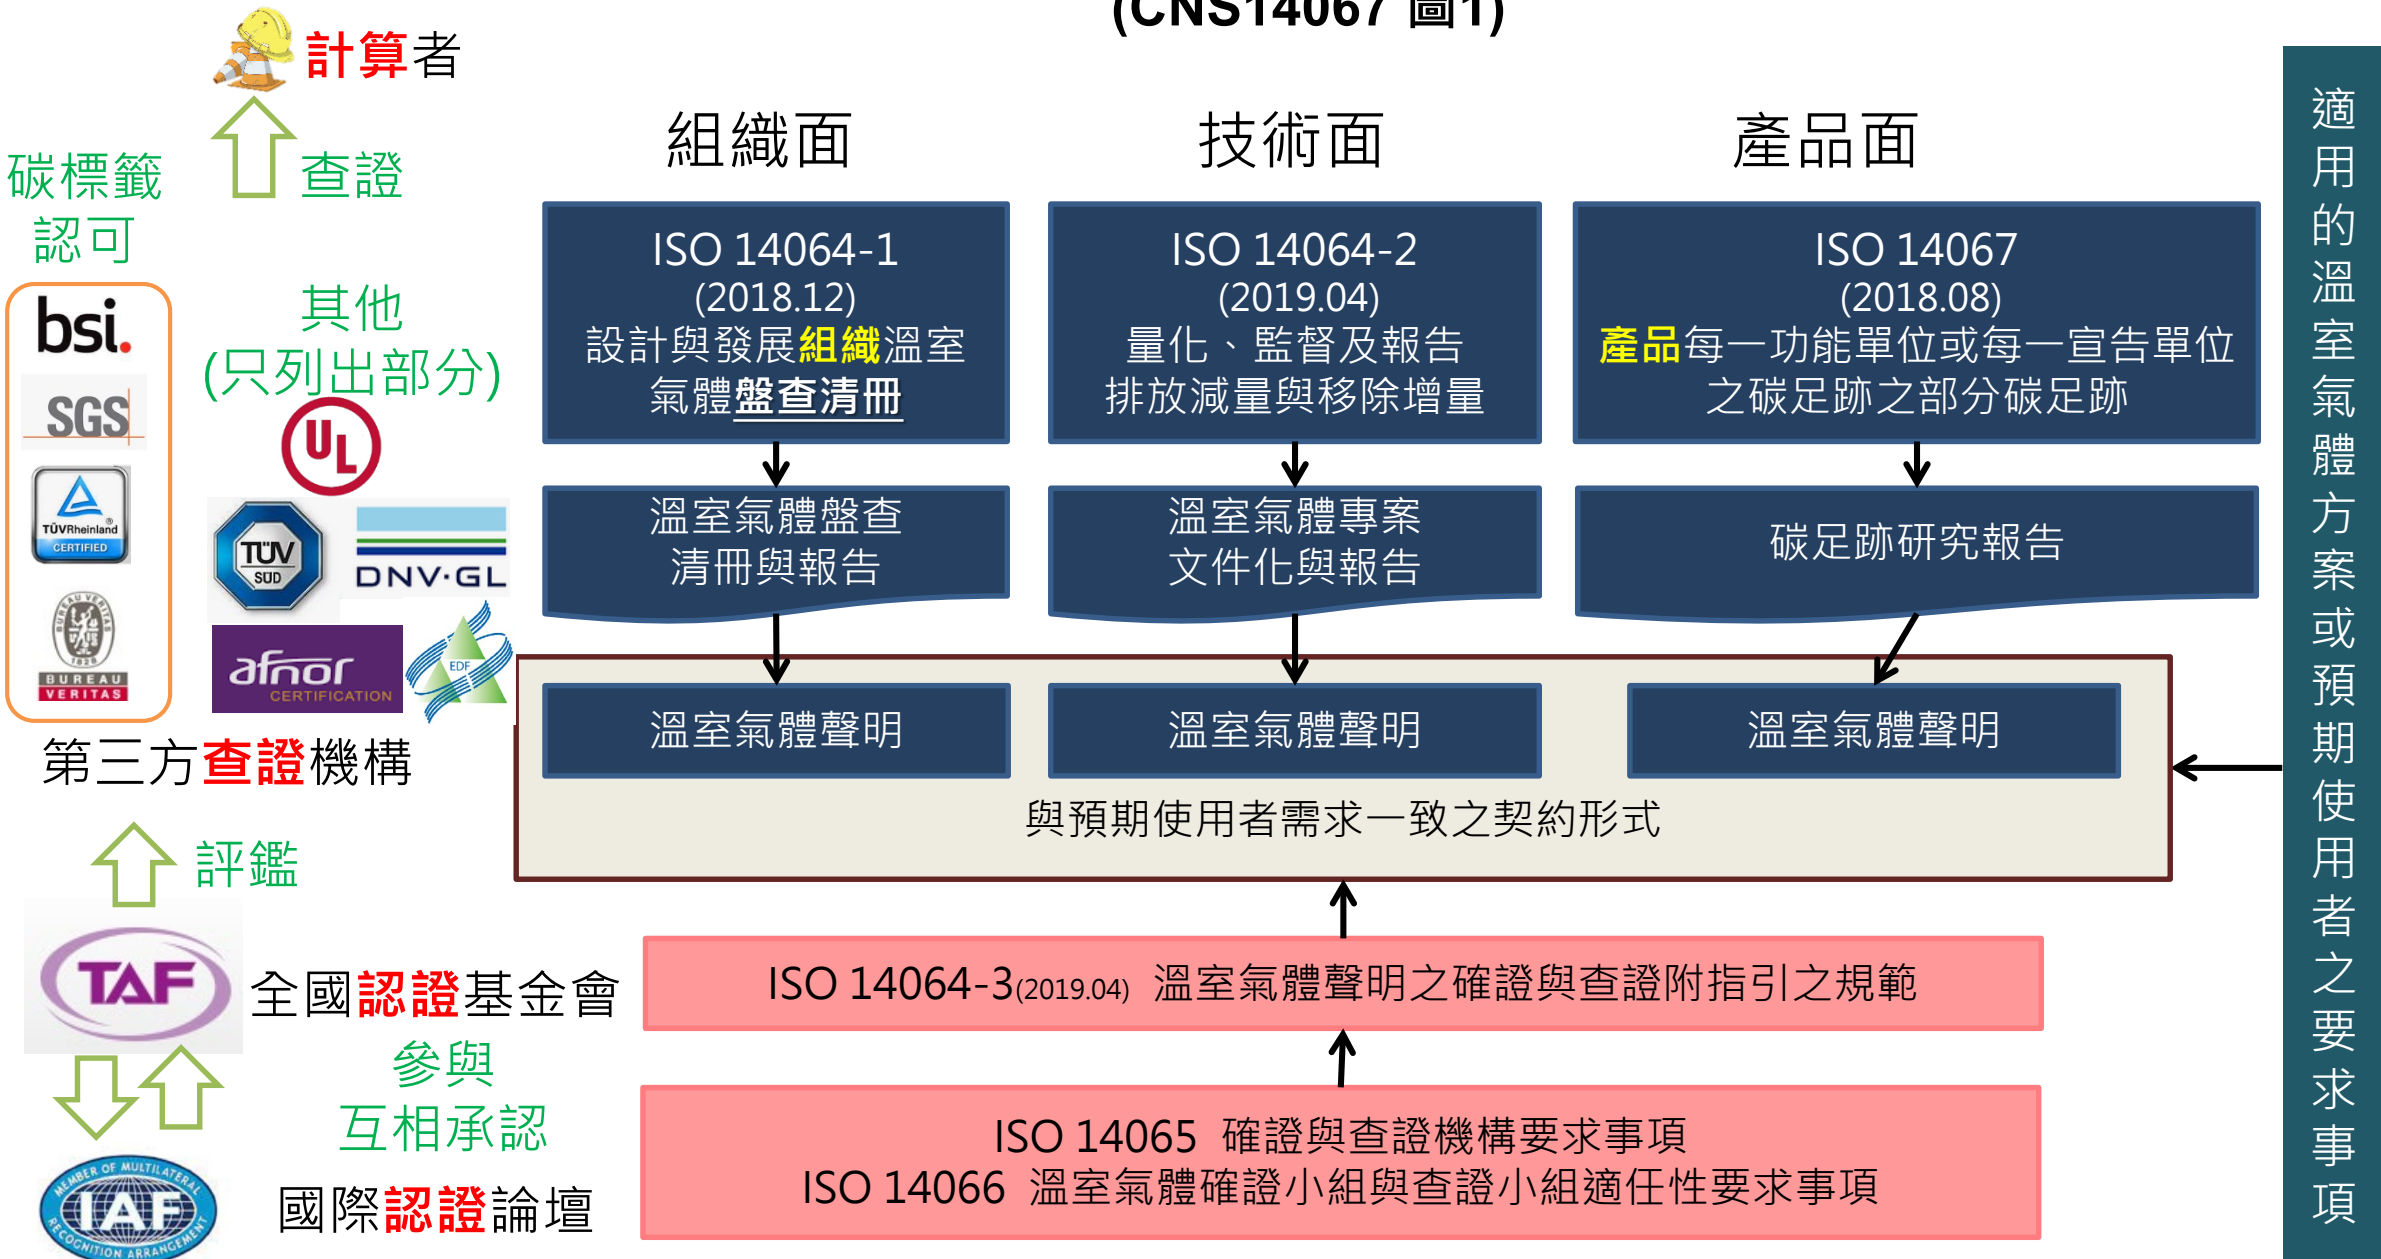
(CNS14067 圖1)

計算者

碳標籤認可

查證

其他
(只列出部分)

bsi.
SGS
TÜVRheinland CERTIFIED
BUREAU VERITAS
UL
TÜV SÜD
DNV·GL
afnor CERTIFICATION
EDF

第三方查證機構

評鑑

TAF 全國認證基金會

參與
互相承認

IAF 國際認證論壇

組織面

技術面

產品面

ISO 14064-1
(2018.12)
設計與發展組織溫室氣體盤查清冊

ISO 14064-2
(2019.04)
量化、監督及報告排放減量與移除增量

ISO 14067
(2018.08)
產品每一功能單位或每一宣告單位之碳足跡之部分碳足跡

溫室氣體盤查清冊與報告

溫室氣體專案文件化與報告

碳足跡研究報告

溫室氣體聲明

溫室氣體聲明

溫室氣體聲明

與預期使用者需求一致之契約形式

ISO 14064-3(2019.04) 溫室氣體聲明之確證與查證附指引之規範

ISO 14065 確證與查證機構要求事項
ISO 14066 溫室氣體確證小組與查證小組適任性要求事項

適用的溫室氣體方案或預期使用者之要求事項